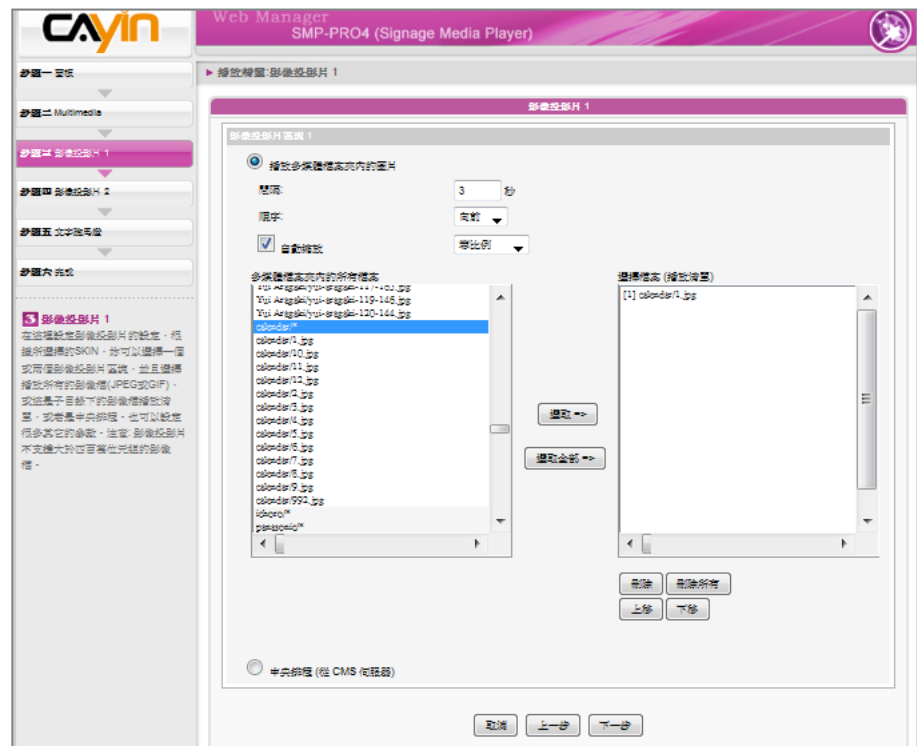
CAYIN

Web Manager
SMP-PRO4 (Signage Media Player)

步驟一 面板
步驟二 Multimedia
步驟三 影像投影片 1
步驟四 影像投影片 2
步驟五 文字跑馬燈
步驟六 完成

3 影像投影片 1
在這裡設定影像投影片的設定，根據所選擇的SKIN，你可以選擇一個或兩個影像投影片區塊，並且選擇播放所有的影像檔(JPEG或GIF)，或往是子目錄下的影像檔播放清單，或者是中央排程，也可以設定很多其它的參數。注意: 影像投影片不支援大於四百萬位元組的影像檔。

▸ 播放排程:影像投影片 1

影像投影片 1

影像投影片區域 1

播放多媒體檔案夾內的圖片
間隔: 3 秒
順序: 向前
自動縮放 等比例

多媒體檔案夾內的所有檔案
Yui Aragaki/yui-aragaki-117-163.jpg
Yui Aragaki/yui-aragaki-119-145.jpg
Yui Aragaki/yui-aragaki-120-144.jpg
calendar/*
calendar/1.jpg
calendar/10.jpg
calendar/11.jpg
calendar/12.jpg
calendar/2.jpg
calendar/3.jpg
calendar/4.jpg
calendar/5.jpg
calendar/6.jpg
calendar/7.jpg
calendar/8.jpg
calendar/9.jpg
calendar/992.jpg
idocro/*
panasonic/*

選取 =>
選取全部 =>

選擇檔案 (播放清單)
[1] calendar/1.jpg

刪除 刪除所有
上移 下移

中央排程 (從 CMS 伺服器)

取消 上一步 下一步